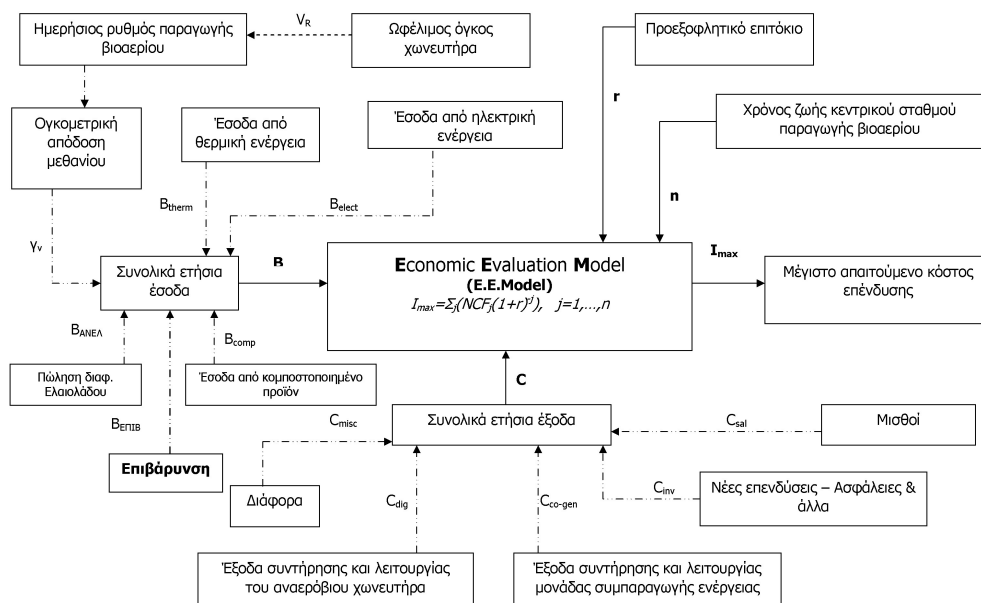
Ημερήσιος ρυθμός παραγωγής βιοαερίου

$V_R$

Ωφέλιμος όγκος χωνευτήρα

Προεξοφλητικό επιτόκιο

r

Χρόνος ζωής κεντρικού σταθμού παραγωγής βιοαερίου

n

Ογκομετρική απόδοση μεθανίου

Έσοδα από θερμική ενέργεια

Έσοδα από ηλεκτρική ενέργεια

$B_{therm}$

$B_{elect}$

$γ_v$

Συνολικά ετήσια έσοδα

B

Economic Evaluation Model
(E.E.Model)
$I_{max}=Σ_j(NCF_j(1+r)^{-j}),\quad j=1,\ldots,n$

$I_{max}$

Μέγιστο απαιτούμενο κόστος επένδυσης

$B_{ΑΝΕΛ}$

$B_{comp}$

Πώληση διαφ. Ελαιολάδου

Έσοδα από κομποστοποιημένο προϊόν

C

$B_{ΕΠΙΒ}$

$C_{misc}$

Συνολικά ετήσια έξοδα

$C_{sal}$

Μισθοί

Επιβάρυνση

Διάφορα

$C_{dig}$

$C_{co\text{-}gen}$

$C_{inv}$

Νέες επενδύσεις – Ασφάλειες & άλλα

Έξοδα συντήρησης και λειτουργίας του αναερόβιου χωνευτήρα

Έξοδα συντήρησης και λειτουργίας μονάδας συμπαραγωγής ενέργειας